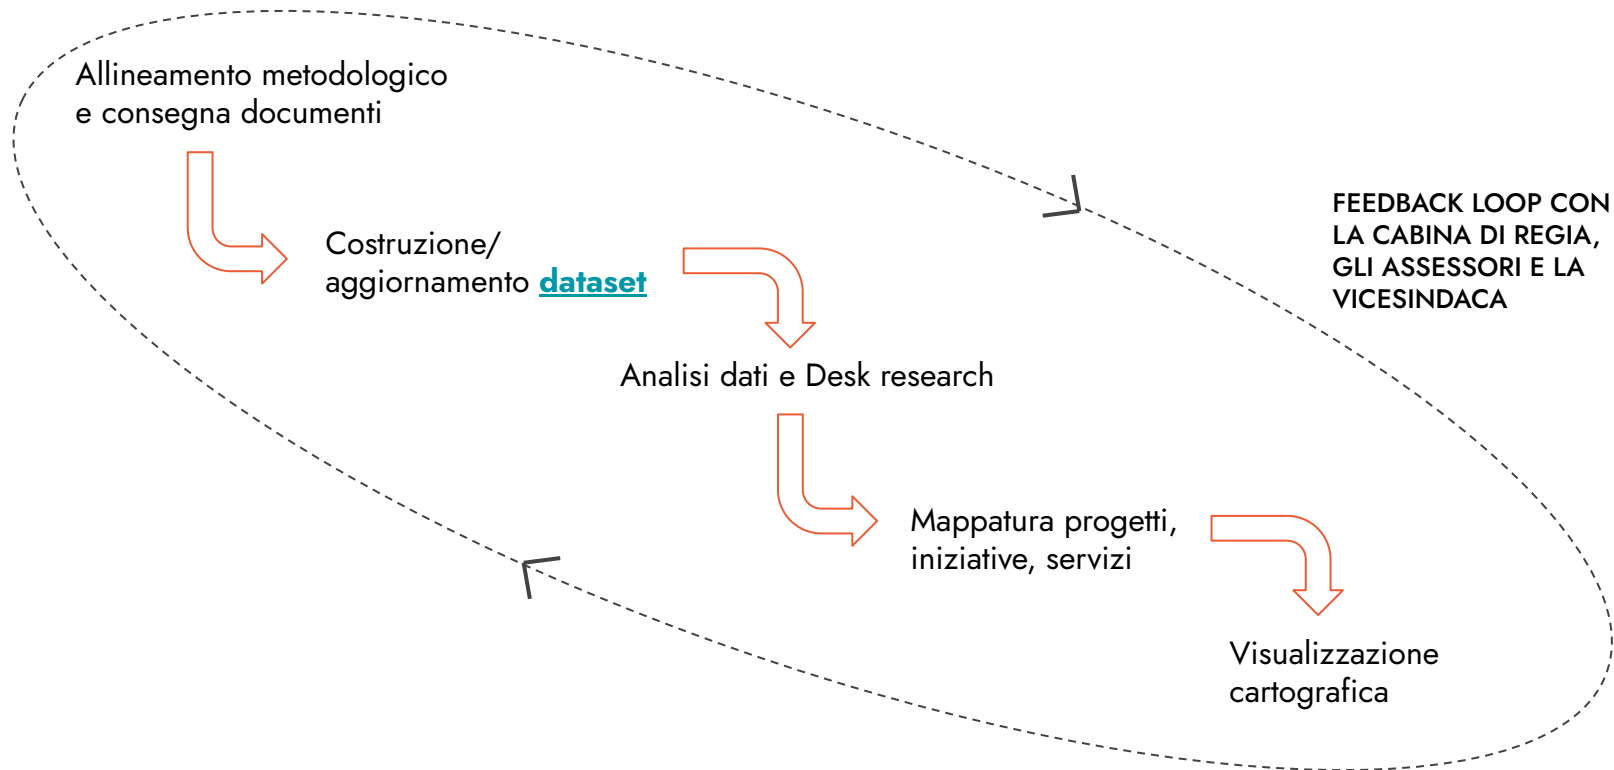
Allineamento metodologico e consegna documenti

Costruzione/ aggiornamento dataset

Analisi dati e Desk research

Mappatura progetti, iniziative, servizi

Visualizzazione cartografica

FEEDBACK LOOP CON LA CABINA DI REGIA, GLI ASSESSORI E LA VICESINDACA